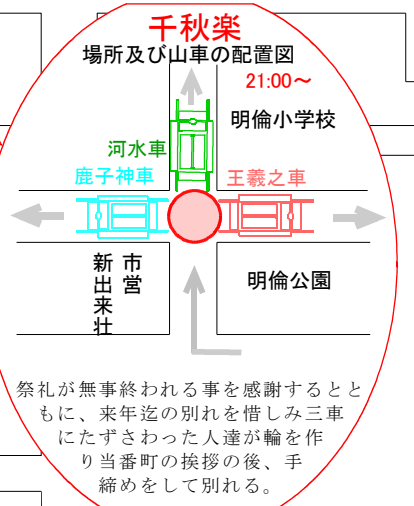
千秋楽
場所及び山車の配置図
21:00～
明倫小学校
河水車
鹿子神車
王義之車
市営
新出来壮
明倫公園

祭礼が無事終われる事を感謝するとともに、来年迄の別れを惜しみ三車にたずさわった人達が輪を作り当番町の挨拶の後、手締めをして別れる。